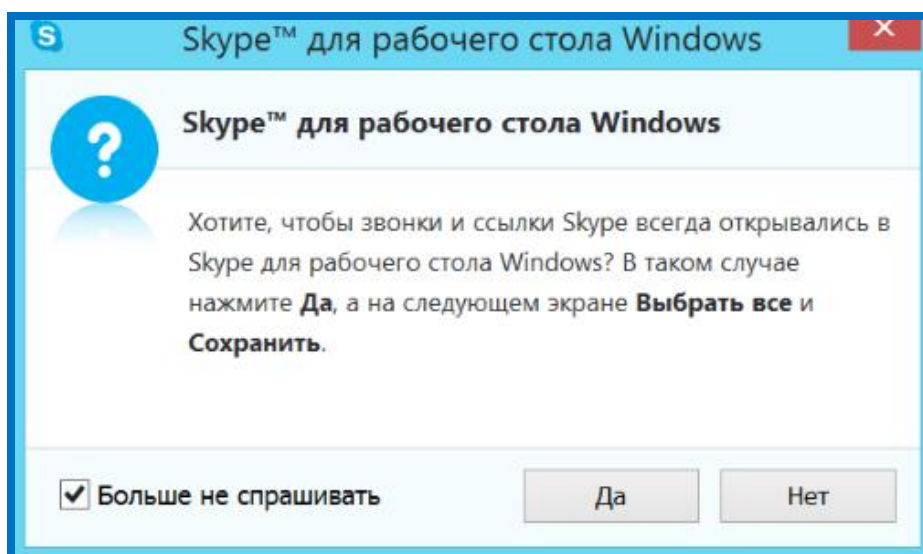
Skype™ для рабочего стола Windows

Skype™ для рабочего стола Windows

Хотите, чтобы звонки и ссылки Skype всегда открывались в Skype для рабочего стола Windows? В таком случае нажмите Да, а на следующем экране Выбрать все и Сохранить.

Больше не спрашивать

Да

Нет